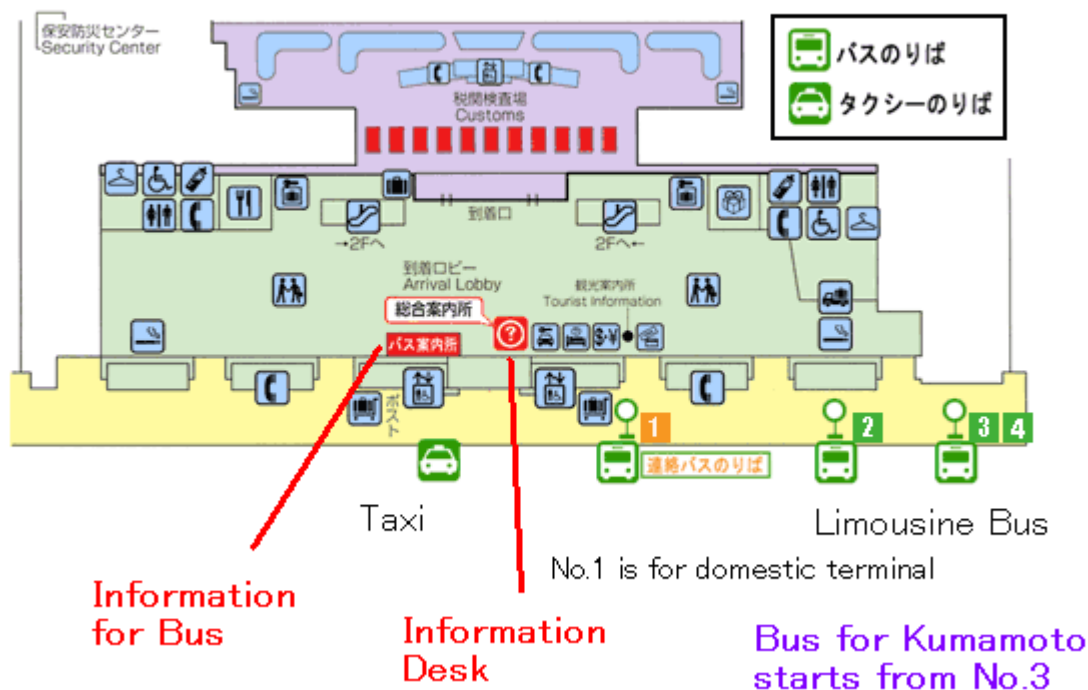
保安防災センター
Security Center

バスのりば
タクシーのりば

税関検査場
Customs

到着口

→2Fへ
2Fへ←

到着ロビー
Arrival Lobby

観光案内所
Tourist Information

総合案内所
バス案内所

ポスト

1
2
3
4

連絡バスのりば

Taxi

Limousine Bus

No.1 is for domestic terminal

Information for Bus

Information Desk

Bus for Kumamoto starts from No.3